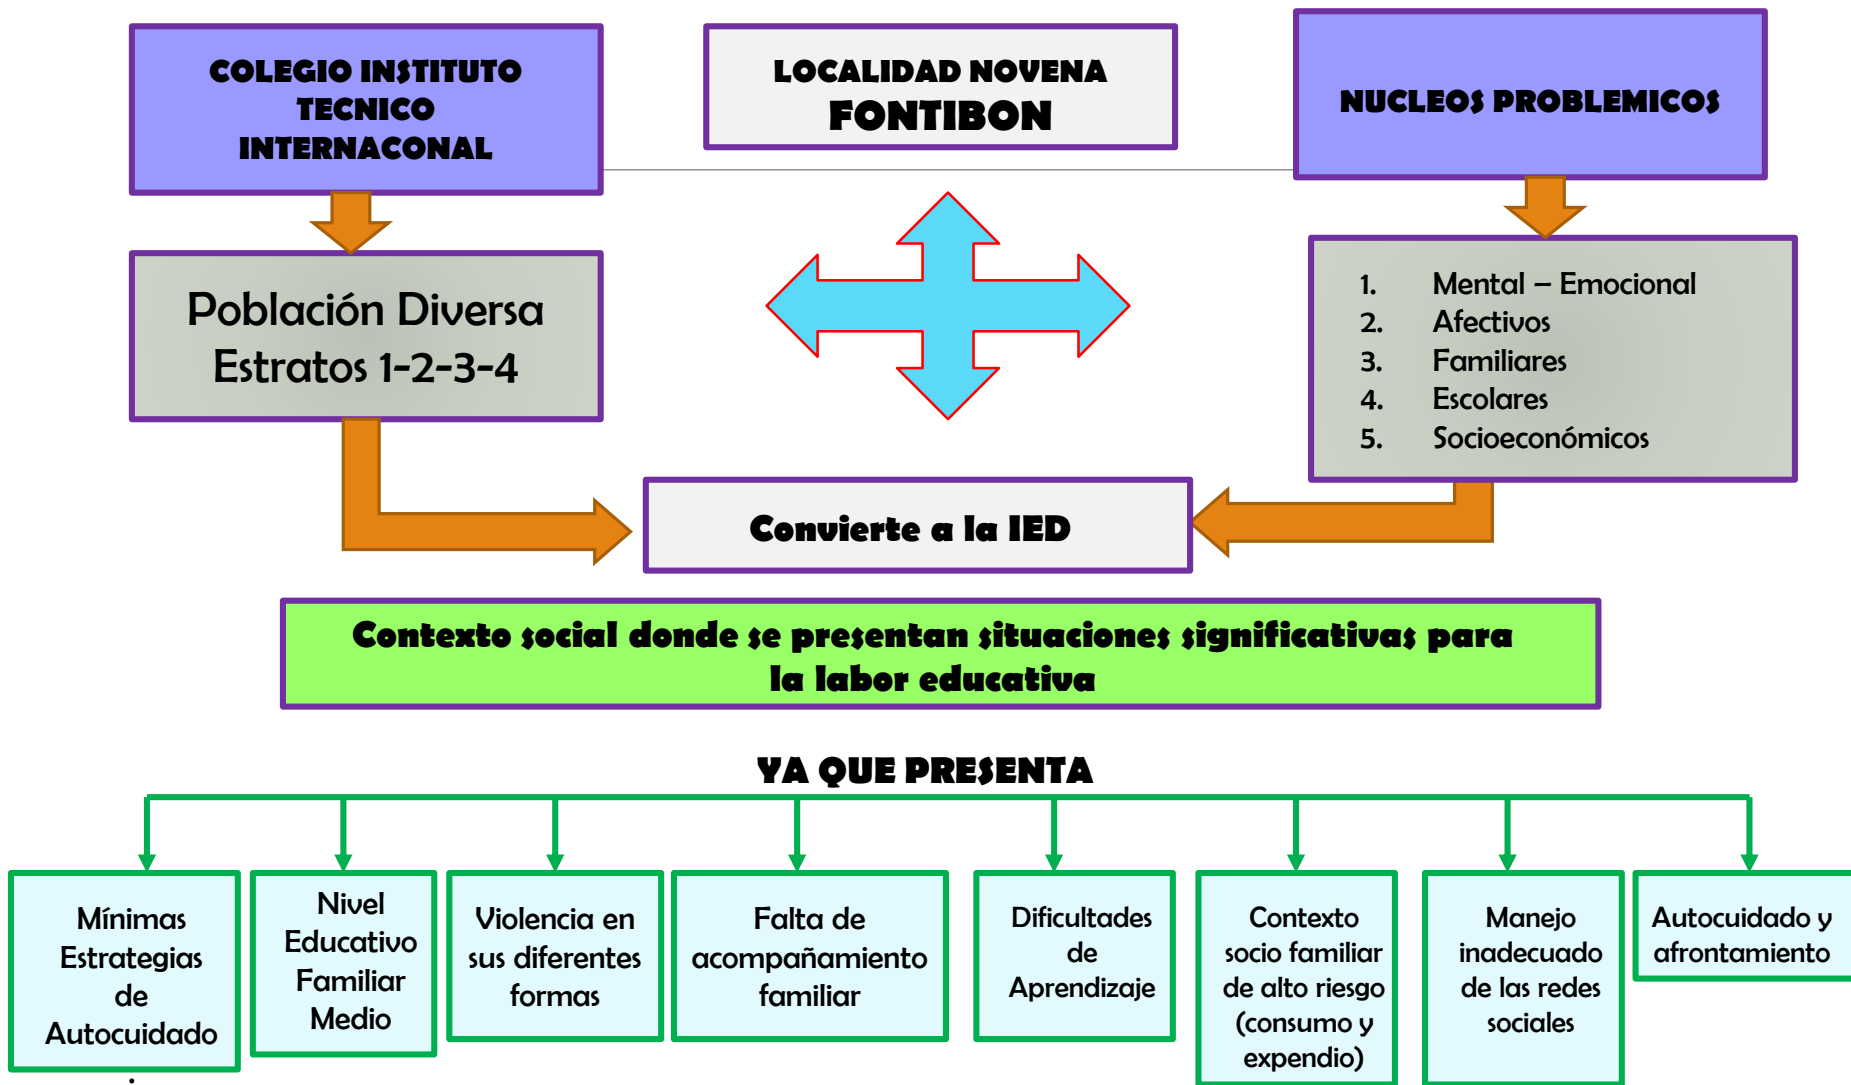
COLEGIO INSTITUTO TECNICO INTERNACONAL

LOCALIDAD NOVENA FONTIBON

NUCLEOS PROBLEMICOS

Población Diversa Estratos 1-2-3-4

1. Mental – Emocional
2. Afectivos
3. Familiares
4. Escolares
5. Socioeconómicos

Convierte a la IED

Contexto social donde se presentan situaciones significativas para la labor educativa

YA QUE PRESENTA

Mínimas Estrategias de Autocuidado

Nivel Educativo Familiar Medio

Violencia en sus diferentes formas

Falta de acompañamiento familiar

Dificultades de Aprendizaje

Contexto socio familiar de alto riesgo (consumo y expendio)

Manejo inadecuado de las redes sociales

Autocuidado y afrontamiento